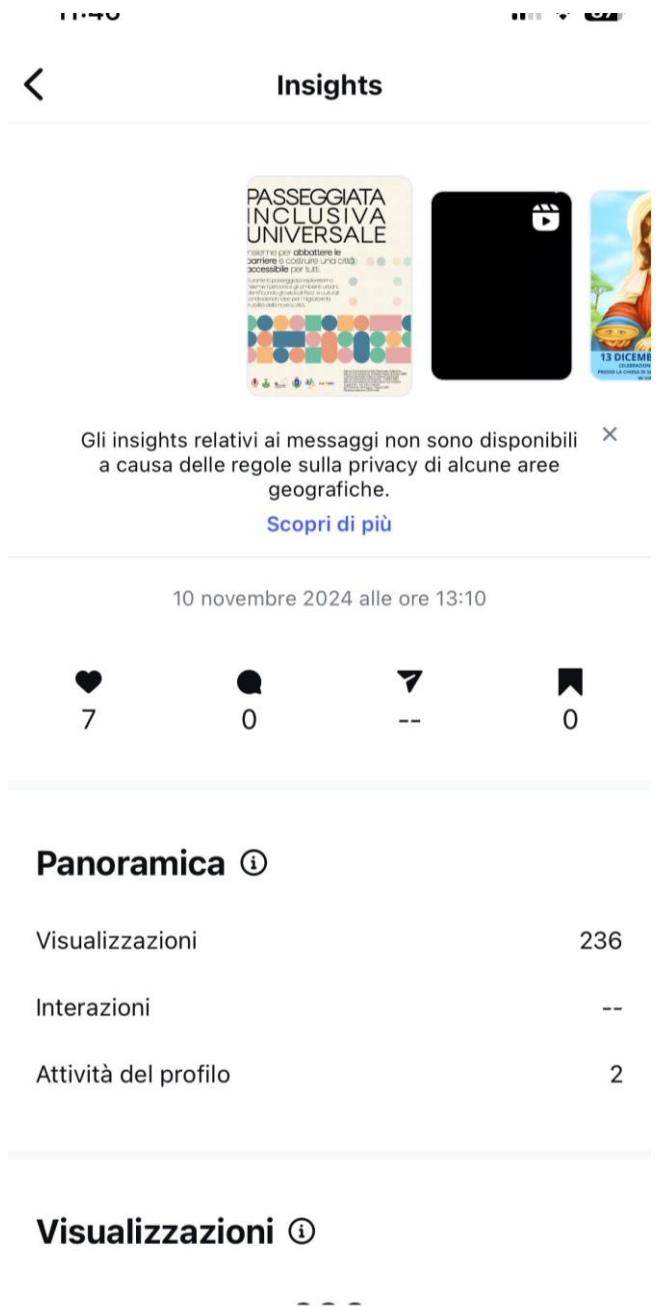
Insights

PASSEGGIATA INCLUSIVA UNIVERSALE

Insieme per abbattere le barriere e costruire una città accessibile per tutti.

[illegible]

13 DICEMB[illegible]

Gli insights relativi ai messaggi non sono disponibili a causa delle regole sulla privacy di alcune aree geografiche.

Scopri di più

10 novembre 2024 alle ore 13:10

7
0
--
0

Panoramica

| | |
|---|---|
| Visualizzazioni | 236 |
| Interazioni | -- |
| Attività del profilo | 2 |

Visualizzazioni